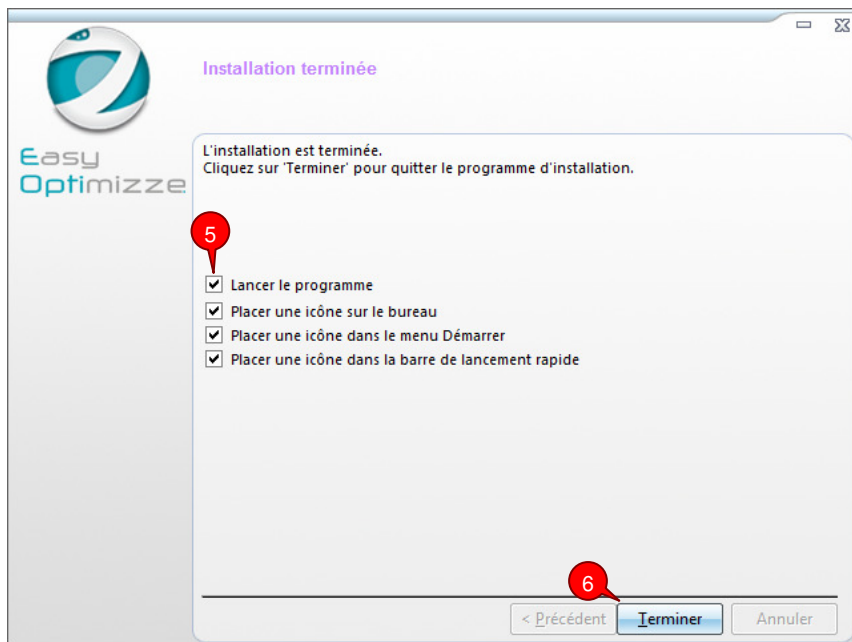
Easy Optimizze

Installation terminée

L'installation est terminée.
Cliquez sur 'Terminer' pour quitter le programme d'installation.

5

Lancer le programme
Placer une icône sur le bureau
Placer une icône dans le menu Démarrer
Placer une icône dans la barre de lancement rapide

6

< Précédent
Terminer
Annuler